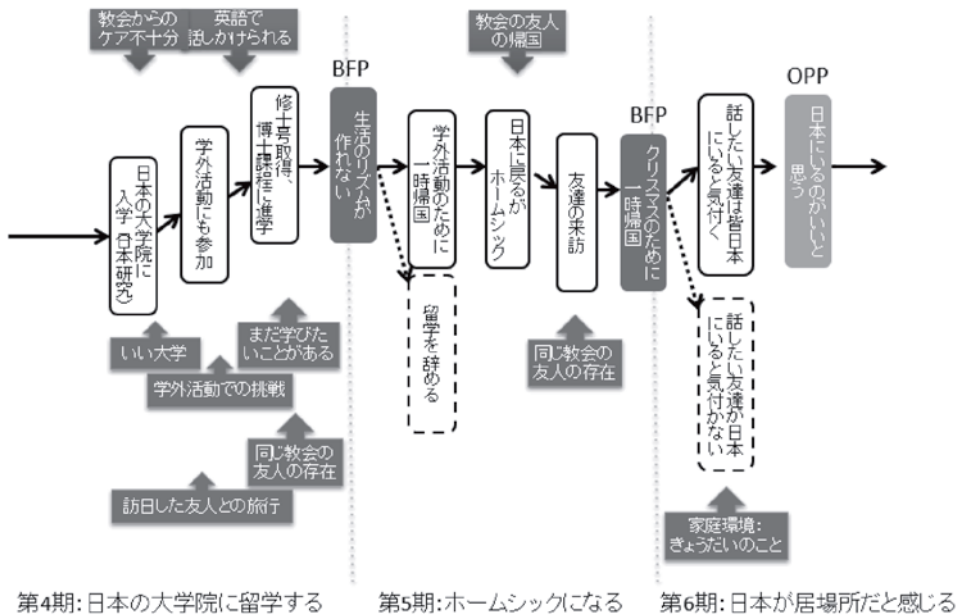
教会からのケア不十分

英語で話しかけられる

教会の友人の帰国

BFP

OPP

BFP

日本の大学院に入学(日本研究)

学外活動にも参加

修士号取得、博士課程に進学

生活のリズムが作れない

学外活動のために一時帰国

日本に戻るがホームシック

友達の来訪

クリスマスのために一時帰国

話したい友達は皆日本にいると気付く

日本にいるのがいいと思う

留学を辞める

話したい友達が日本にいると気付かない

いい大学

まだ学びたいことがある

学外活動での挑戦

同じ教会の友人の存在

訪日した友人との旅行

同じ教会の友人の存在

家庭環境：きょうだいのこと

第4期: 日本の大学院に留学する

第5期: ホームシックになる

第6期: 日本が居場所だと感じる